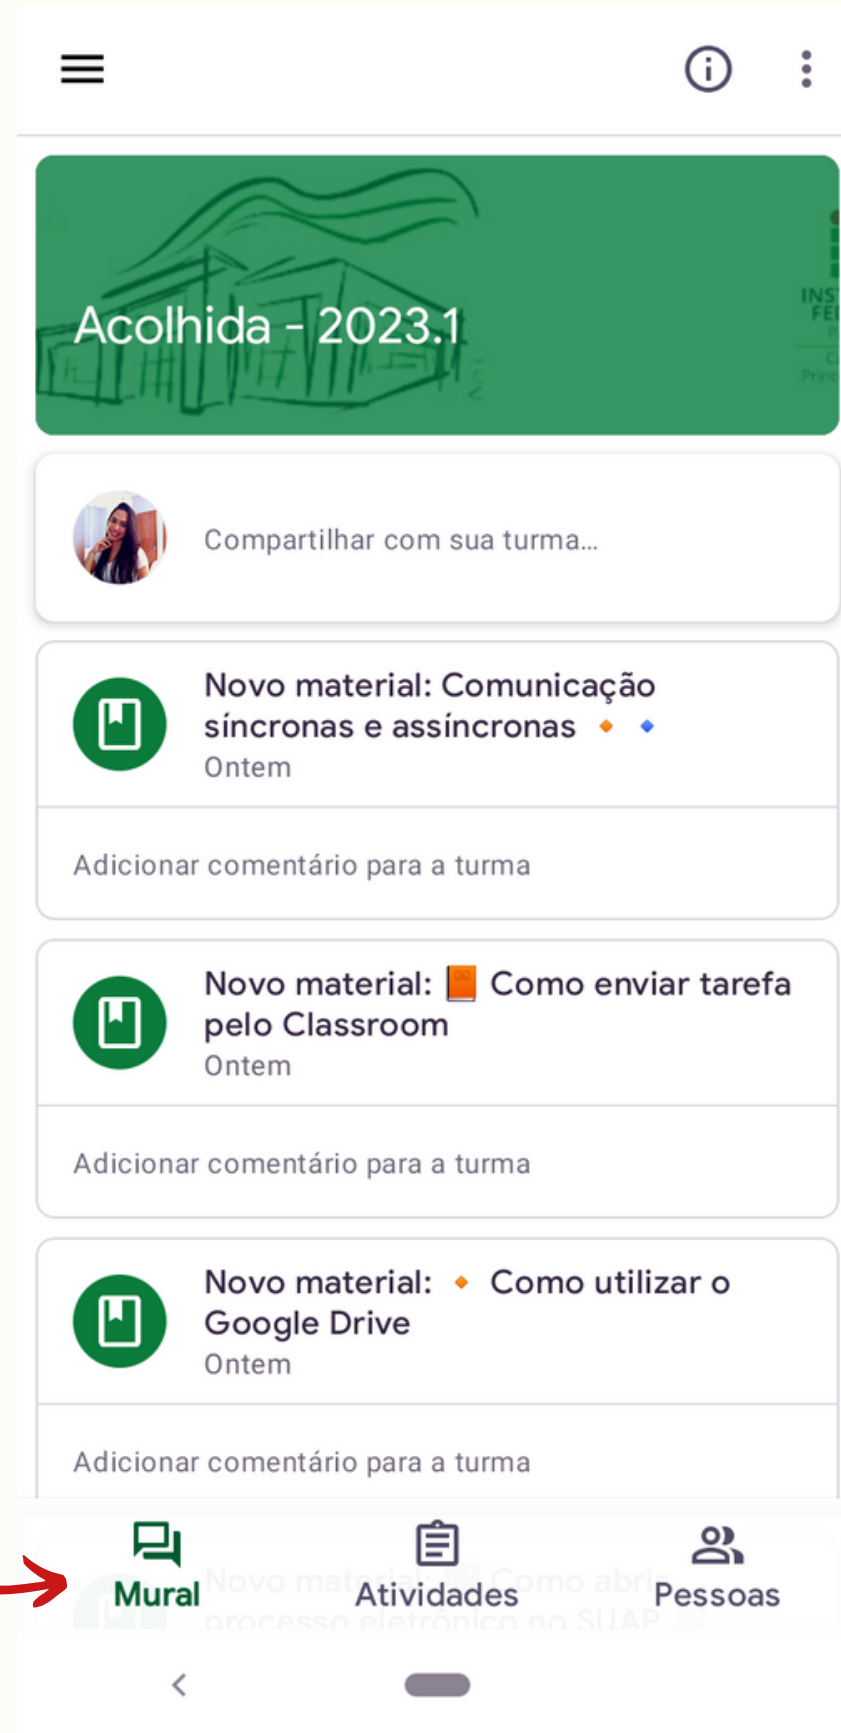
Acolhida - 2023.1

INST
FE

Compartilhar com sua turma...

Novo material: Comunicação síncronas e assíncronas 🔸 🔹
Ontem

Adicionar comentário para a turma

Novo material: 📙 Como enviar tarefa pelo Classroom
Ontem

Adicionar comentário para a turma

Novo material: 🔸 Como utilizar o Google Drive
Ontem

Adicionar comentário para a turma

Novo material: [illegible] Como abrir processo eletrônico no SUAP

Mural
Atividades
Pessoas